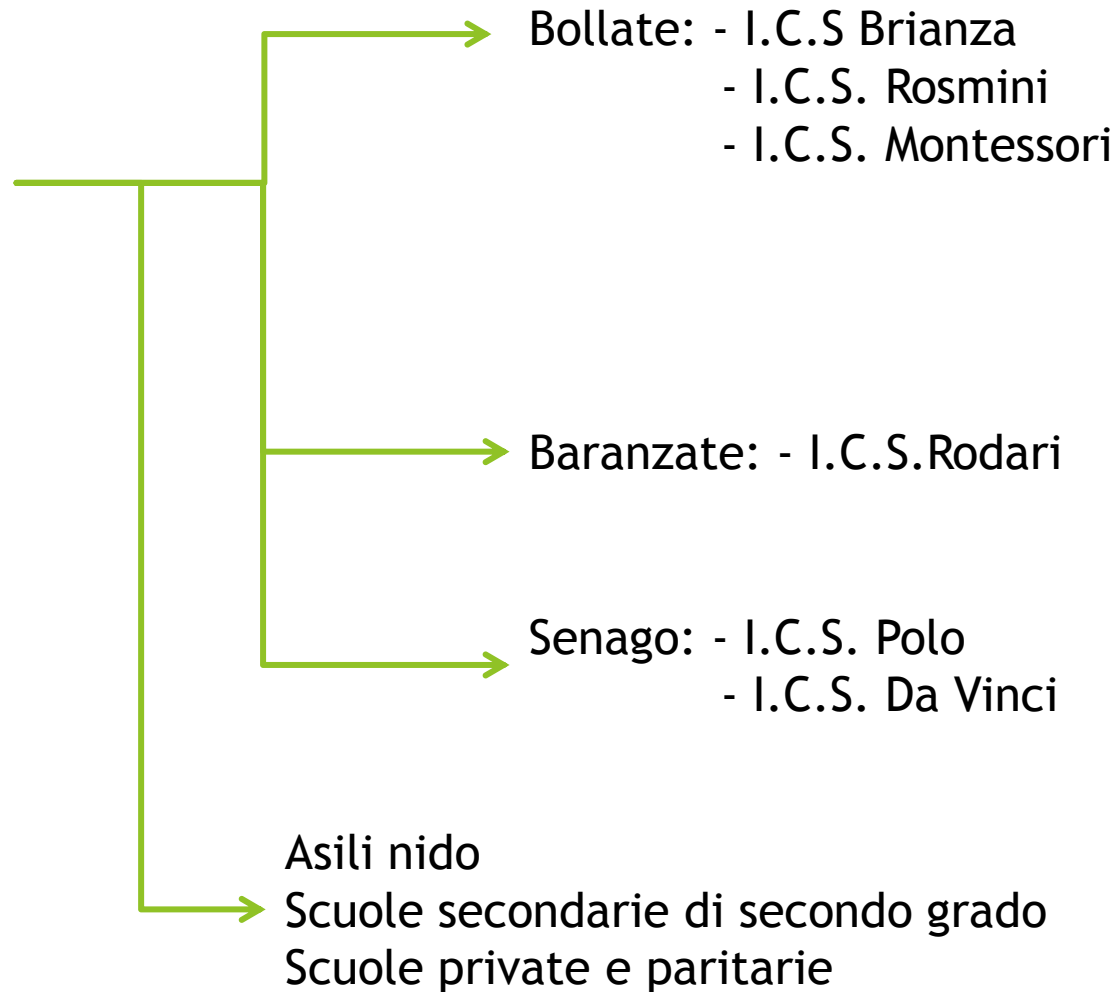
Bollate: - I.C.S Brianza
- I.C.S. Rosmini
- I.C.S. Montessori

Baranzate: - I.C.S.Rodari

Senago: - I.C.S. Polo
- I.C.S. Da Vinci

Asili nido
Scuole secondarie di secondo grado
Scuole private e paritarie